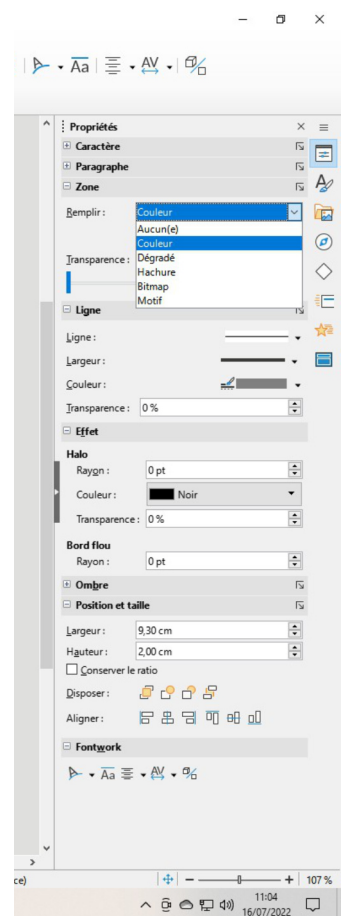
Propriétés

Caractère

Paragraphe

Zone

Remplir : Couleur

Aucun(e)
Couleur
Dégradé
Hachure
Bitmap
Motif

Transparence :

Ligne

Ligne :

Largeur :

Couleur :

Transparence : 0 %

Effet

Halo

Rayon : 0 pt

Couleur : Noir

Transparence : 0 %

Bord flou

Rayon : 0 pt

Ombre

Position et taille

Largeur : 9,30 cm

Hauteur : 2,00 cm

Conserver le ratio

Disposer :

Aligner :

Fontwork

ce)

107 %

11:04
16/07/2022